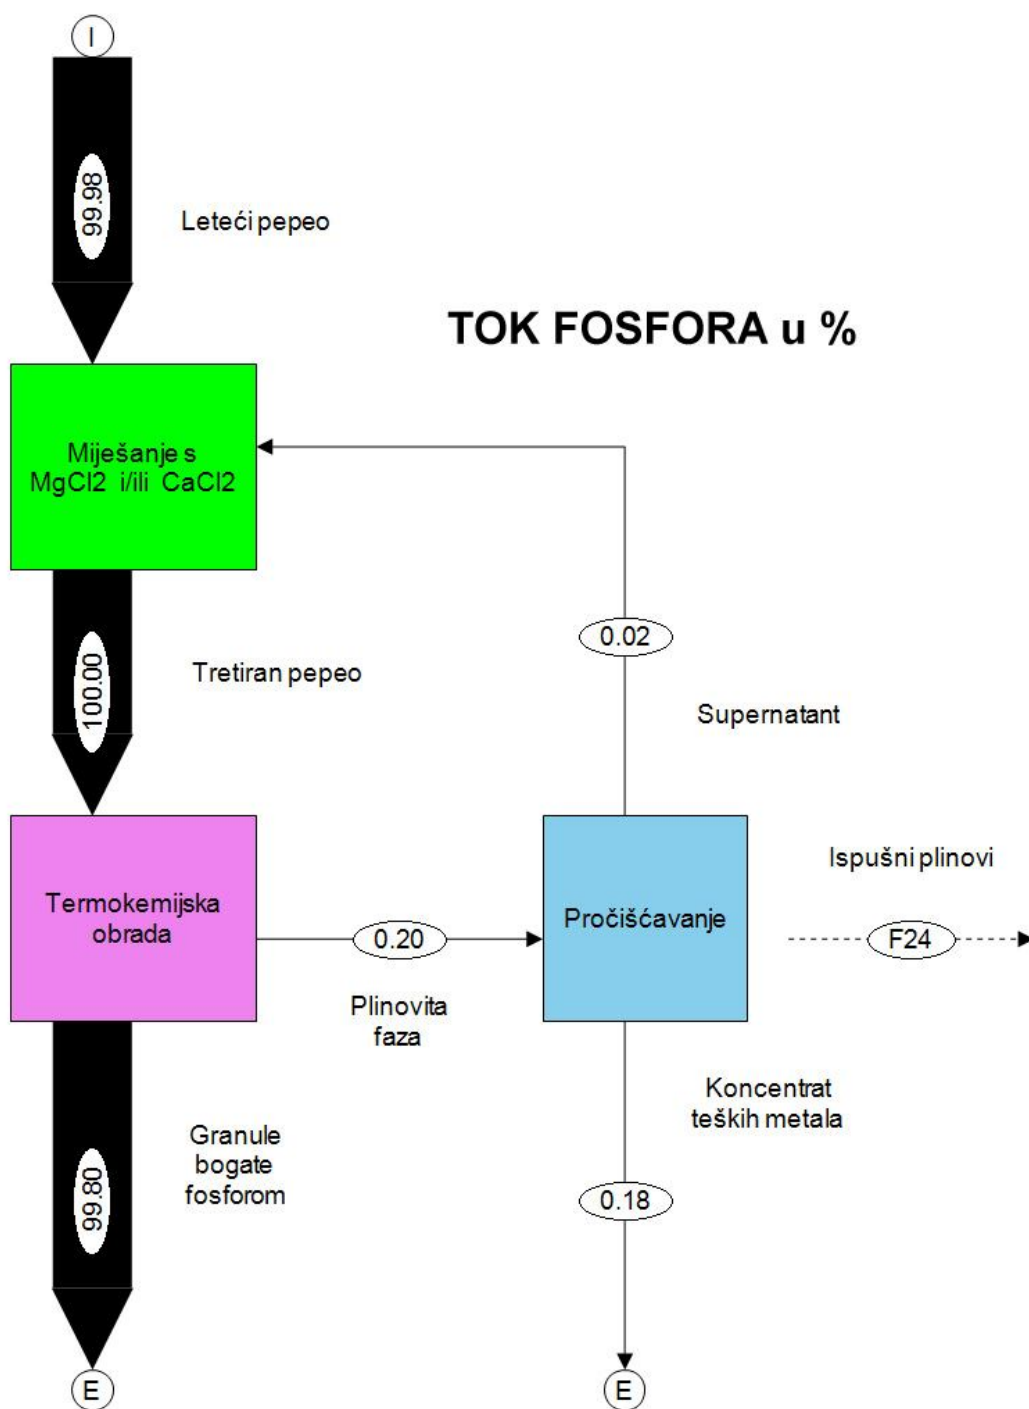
I

99.98

Leteći pepeo

TOK FOSFORA u %

Miješanje s MgCl2 i/ili CaCl2

0.02

100.00

Tretiran pepeo

Supernatant

Ispušni plinovi

Termokemijska obrada

0.20

Pročišćavanje

F24

Plinovita faza

Koncentrat teških metala

Granule bogate fosforom

99.80

0.18

E

E